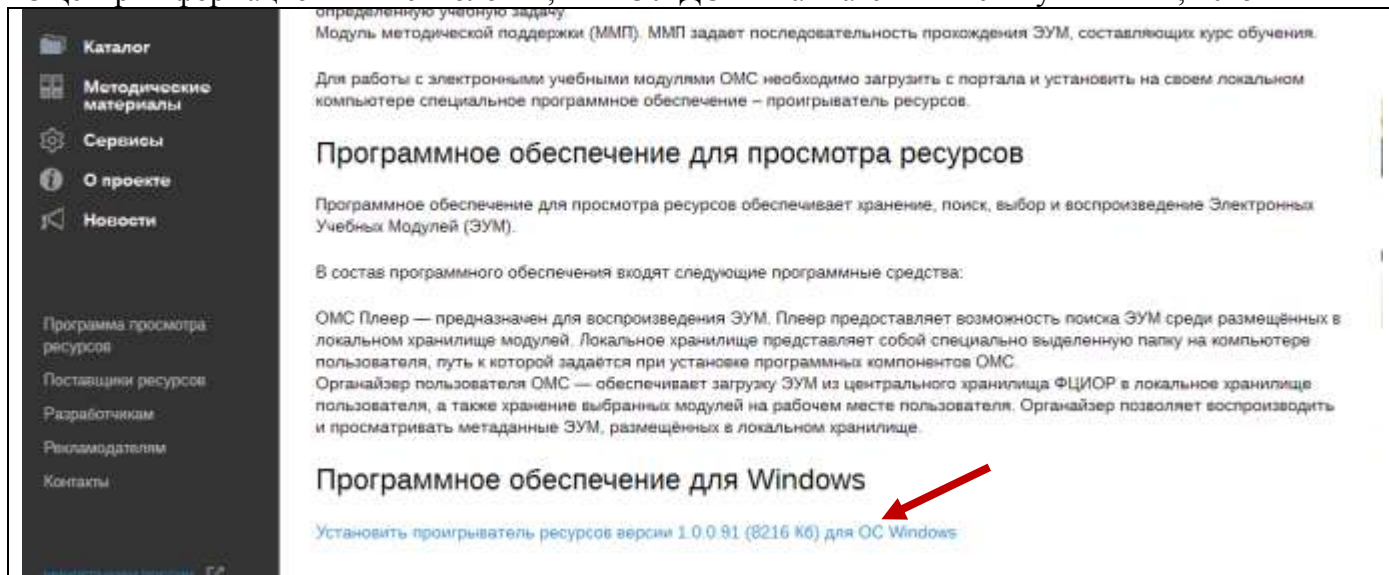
Каталог
Методические материалы
Сервисы
О проекте
Новости

Программа просмотра ресурсов
Поставщики ресурсов
Разработчикам
Рекламодателям
Контакты

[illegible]

определенную учебную задачу.
Модуль методической поддержки (ММП). ММП задает последовательность прохождения ЭУМ, составляющих курс обучения.

Для работы с электронными учебными модулями ОМС необходимо загрузить с портала и установить на своем локальном компьютере специальное программное обеспечение – проигрыватель ресурсов.

Программное обеспечение для просмотра ресурсов

Программное обеспечение для просмотра ресурсов обеспечивает хранение, поиск, выбор и воспроизведение Электронных Учебных Модулей (ЭУМ).

В состав программного обеспечения входят следующие программные средства:

ОМС Плеер — предназначен для воспроизведения ЭУМ. Плеер предоставляет возможность поиска ЭУМ среди размещённых в локальном хранилище модулей. Локальное хранилище представляет собой специально выделенную папку на компьютере пользователя, путь к которой задаётся при установке программных компонентов ОМС.
Органайзер пользователя ОМС — обеспечивает загрузку ЭУМ из центрального хранилища ФЦИОР в локальное хранилище пользователя, а также хранение выбранных модулей на рабочем месте пользователя. Органайзер позволяет воспроизводить и просматривать метаданные ЭУМ, размещённых в локальном хранилище.

Программное обеспечение для Windows

Установить проигрыватель ресурсов версии 1.0.0.91 (8216 Кб) для ОС Windows